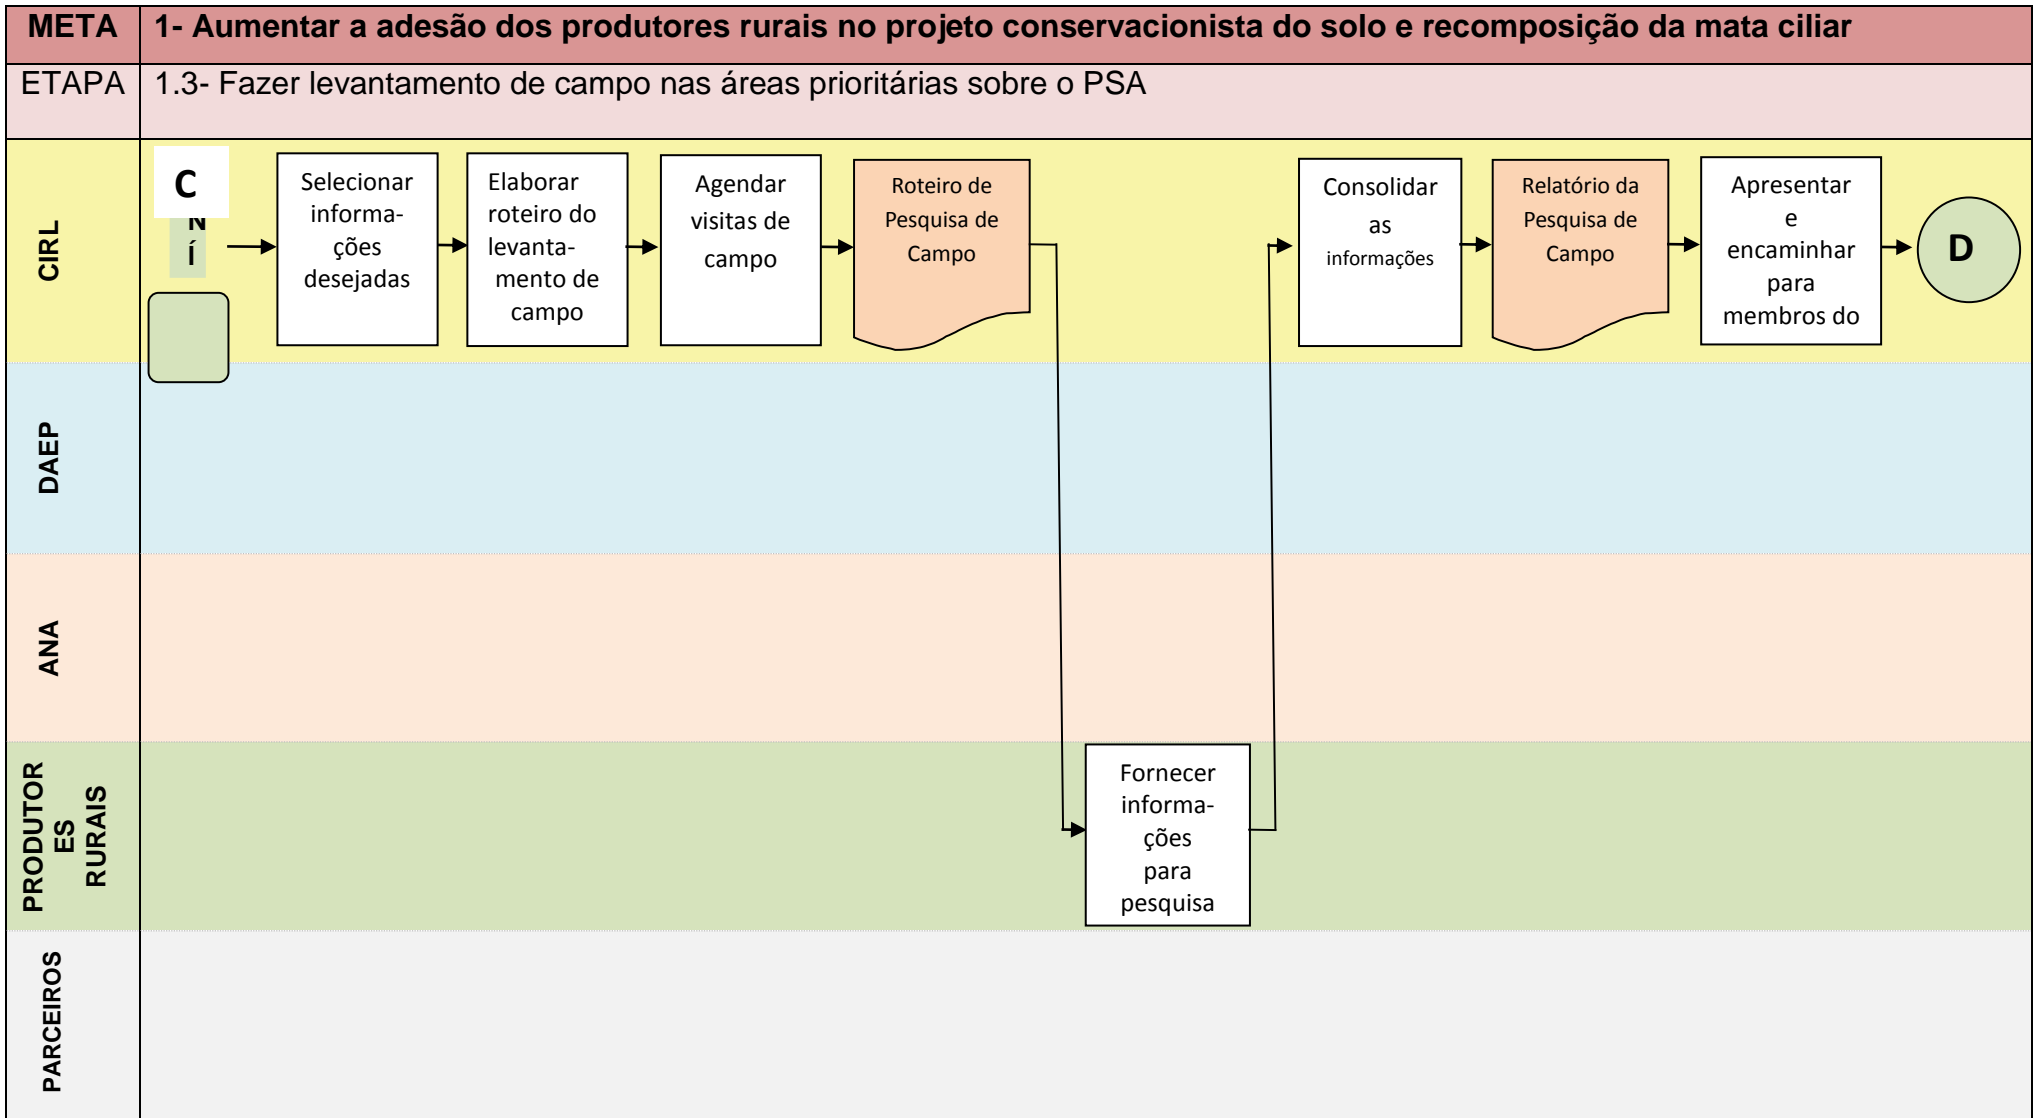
| META | 1- Aumentar a adesão dos produtores rurais no projeto conservacionista do solo e recomposição da mata ciliar |
|---|---|
| ETAPA | 1.3- Fazer levantamento de campo nas áreas prioritárias sobre o PSA |

CIRL

C
N
Í

Selecionar informações desejadas

Elaborar roteiro do levantamento de campo

Agendar visitas de campo

Roteiro de Pesquisa de Campo

Consolidar as informações

Relatório da Pesquisa de Campo

Apresentar e encaminhar para membros do

D

DAEP

ANA

PRODUTORES RURAIS

Fornecer informações para pesquisa

PARCEIROS